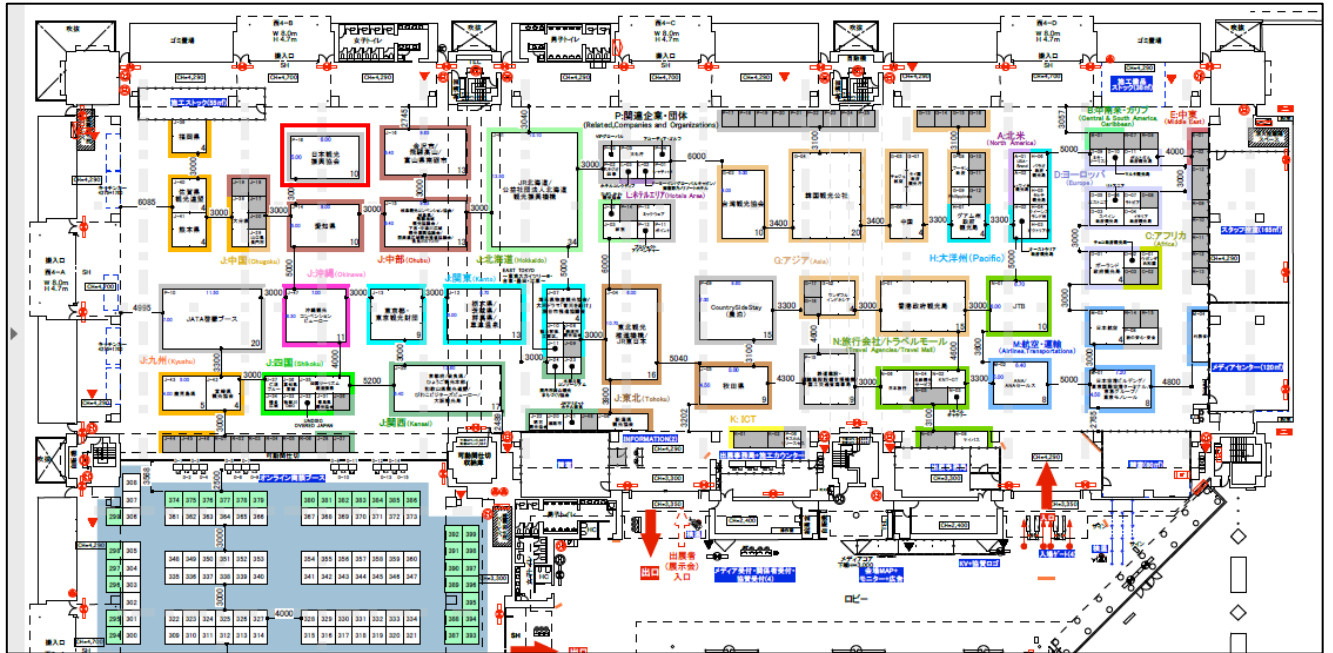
西4-B
W 8.0m
H 4.7m
搬入口
SH

西4-C
W 8.0m
H 4.7m
搬入口

西4-D
W 8.0m
H 4.7m
搬入口
SH

ゴミ置場
女子トイレ
男子トイレ
ゴミ置場

CH=4,290
CH=4,700
CH=4,290
CH=4,700
CH=4,290
CH=4,290

施工ストック(85m²)
施工業者ストック(85m²)

P:関連企業・団体
(Related Companies and Organizations)

A:北米
(North America)

B:中南米・カリブ
(Central & South America, Caribbean)

E:中東
(Middle East)

D:ヨーロッパ
(Europe)

C:アフリカ
(Africa)

スタッフ控室(165m²)

福岡県
佐賀県観光連盟
熊本県

日本観光振興協会
富山県観光協会
愛知県
JR北海道/公益社団法人北海道観光振興機構

L:ホテルエリア
(Hotels Area)

台湾観光協会
韓国観光公社
中国
グアム政府観光局

6085
3000
3000
3000
3000
3000
6000
3400
3400
3100
3057
5000

J:中国(Chugoku)
J:沖縄(Okinawa)
J:中部(Chubu)
J:関東(Kanto)
J:北海道(Hokkaido)
G:アジア(Asia)
H:大洋州(Pacific)

西4-A
W 8.0m
H 4.7m
搬入口
SH

CH=4,700

JATA登録ブース
沖縄観光コンベンションビューロー
東京都・東京観光財団
JTB
CountrySideStay(農泊)
香港政府観光局
東北観光推進機構/JR東日本

4995
3000
3000
3000
3000
3300
3300
5040
4300
3400
3300
5000
4800

20
11
9
13
15
16
10
10
20
34
10

J:九州(Kyushu)
J:四国(Shikoku)
J:関西(Kansai)
J:東北(Tohoku)

N:旅行会社/トラベルモール
(Travel Agencies/Travel Mall)

M:航空・運輸
(Airlines, Transportations)

ANAセールス

メディアセンター(180m²)

秋田県

5200

INFORMATION

K:ICT

3202

出展者受付・業者カウンター

可動間仕切収納庫

インバウンド商談ブース

374 375 376 377 378 379
381 362 363 364 365 366
380 381 382 383 384 385 386
361 362 363 364 365 366
348 349 350 351 352 353
335 336 337 338 339 340
354 355 356 357 358 359
341 342 343 344 345 346
322 323 324 325 326 327
309 310 311 312 313 314
328 329 330 331 332 333
315 316 317 318 319 320
305
298
297
296
295
294
392 399
391 398
390 397
389 396
388 395
387 394

4000
3568

出口
出展者(展示会)入口
入場ゲート

メディア受付・招待者受付・留学生受付
MAP・モニター・広告
VIP・協賛ロゴ

ロビー

CH=4,290
CH=3,300
CH=2,400
CH=2,400
CH=3,300
CH=4,290
CH=3,300
CH=4,700